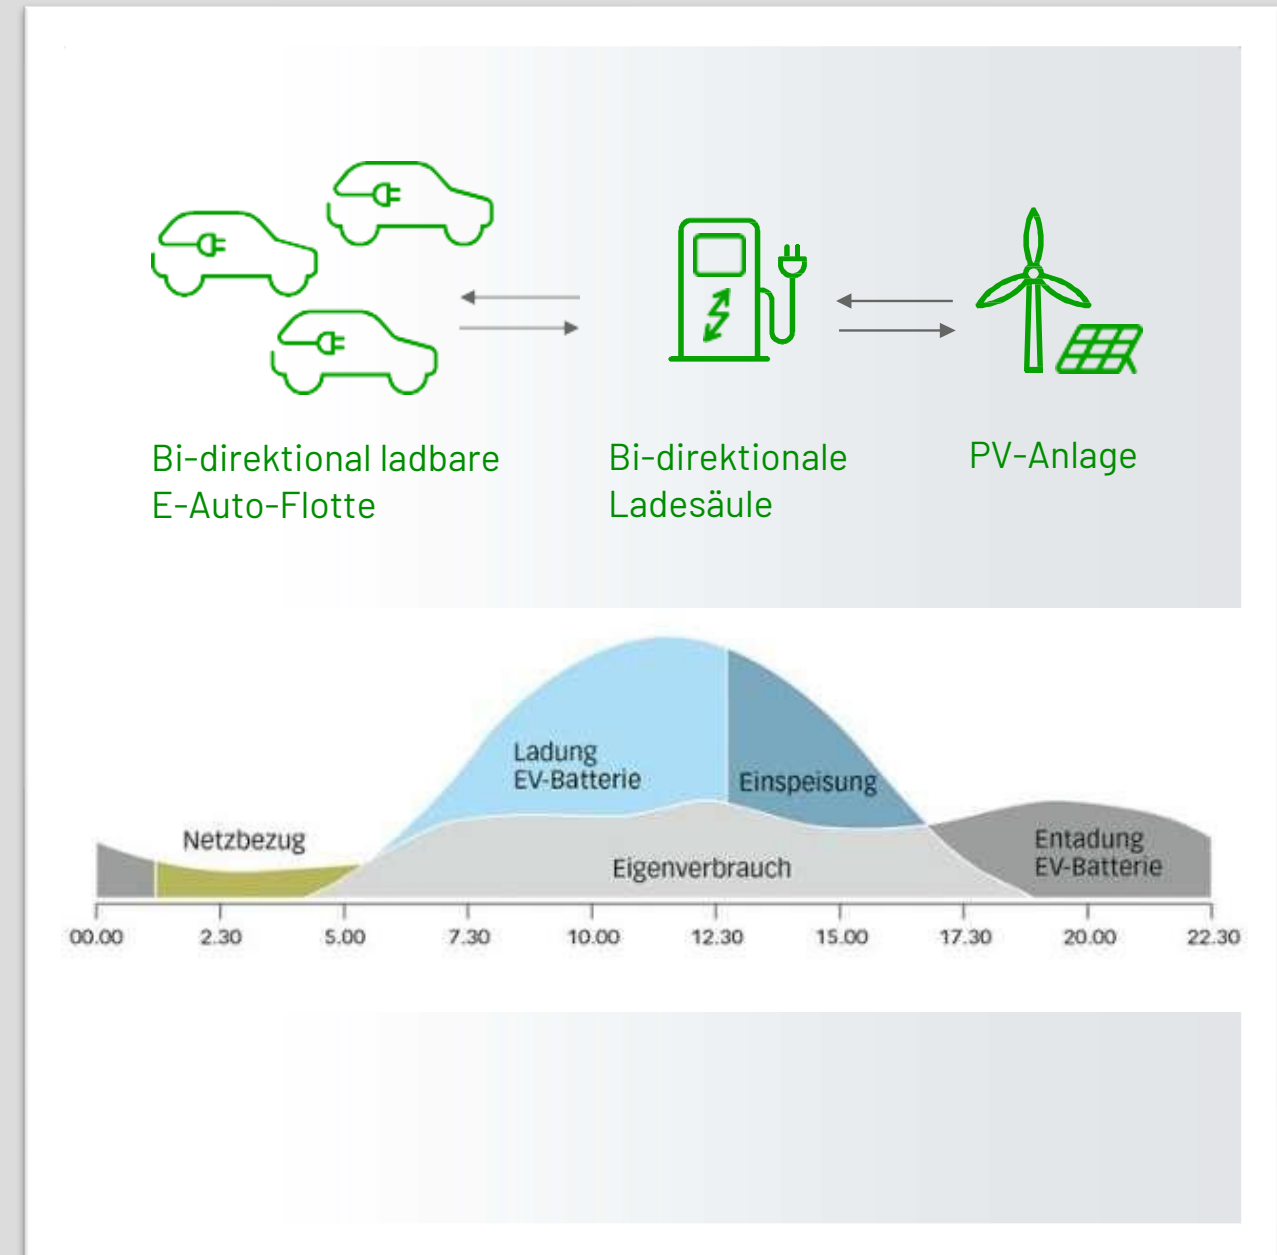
Bi-direktional ladbare E-Auto-Flotte

Bi-direktionale Ladesäule

PV-Anlage

Ladung EV-Batterie

Einspeisung

Netzbezug

Eigenverbrauch

Entadung EV-Batterie

00.00 2.30 5.00 7.30 10.00 12.30 15.00 17.30 20.00 22.30